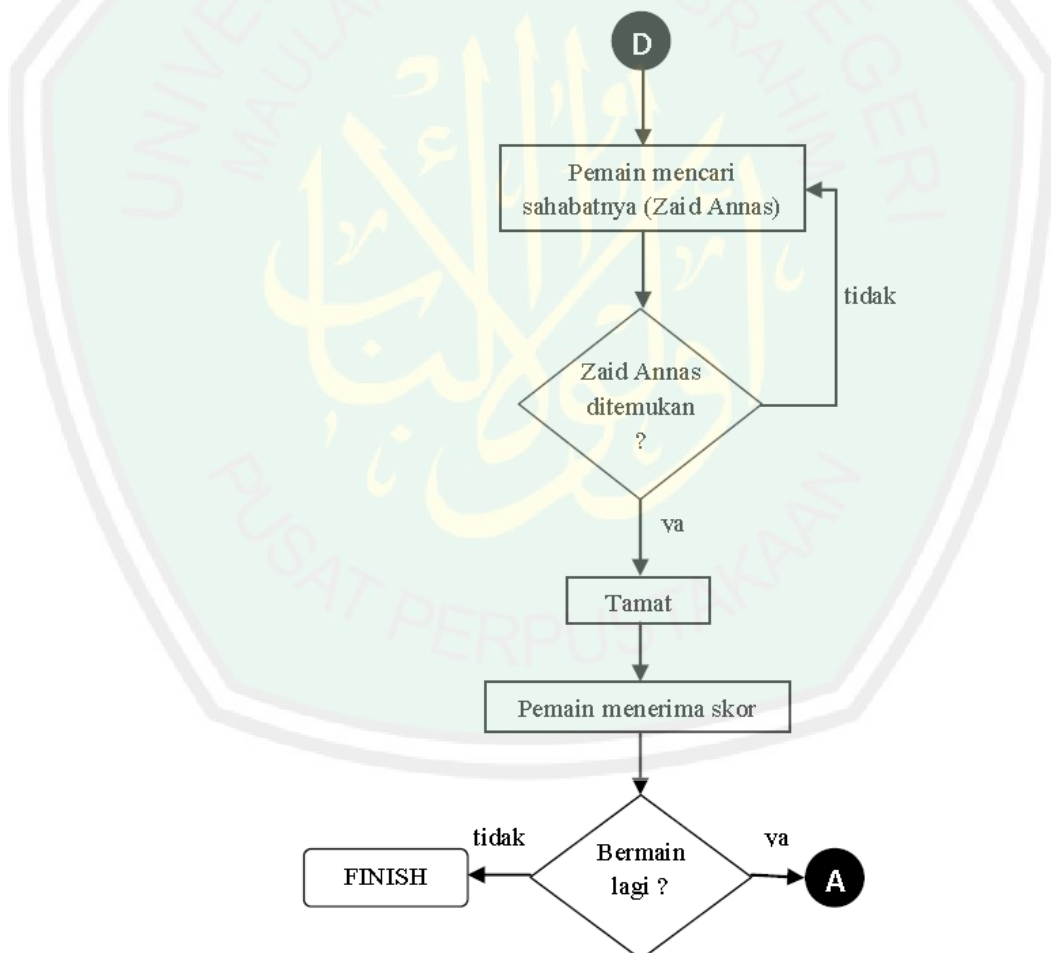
UNIVERSITAS ISLAM NEGERI MAULANA MALIK IBRAHIM

D

Pemain mencari sahabatnya (Zaid Annas)

tidak

Zaid Annas ditemukan ?

ya

Tamat

Pemain menerima skor

tidak

Bermain lagi ?

ya

FINISH

A

PUSAT PERPUSTAKAAN